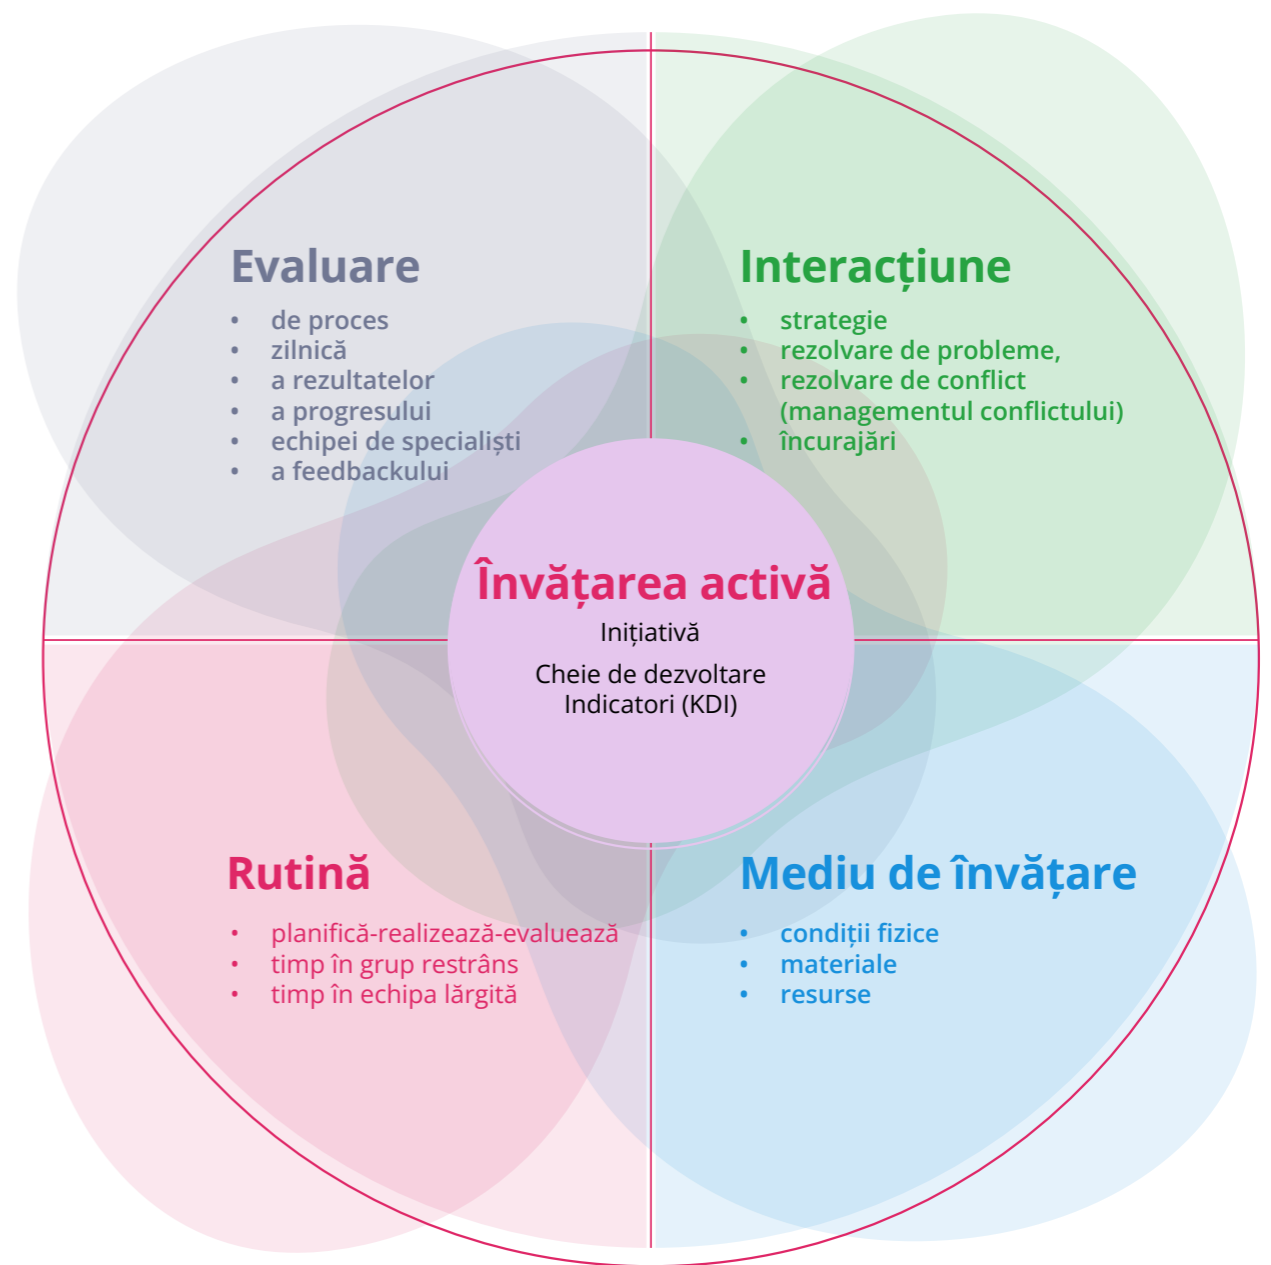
Evaluare
- de proces
- zilnică
- a rezultatelor
- a progresului
- echipei de specialiști
- a feedbackului

Interacțiune
- strategie
- rezolvare de probleme,
- rezolvare de conflict (managementul conflictului)
- încurajări

Învățarea activă
Inițiativă
Cheie de dezvoltare Indicatori (KDI)

Rutină
- planifică-realizează-evaluează
- timp în grup restrâns
- timp în echipa lărgită

Mediu de învățare
- condiții fizice
- materiale
- resurse